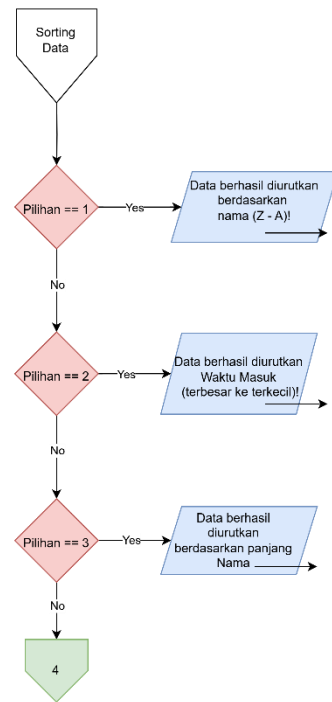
Sorting Data

Pilihan == 1

Yes

Data berhasil diurutkan berdasarkan nama (Z - A)!

No

Pilihan == 2

Yes

Data berhasil diurutkan Waktu Masuk (terbesar ke terkecil)!

No

Pilihan == 3

Yes

Data berhasil diurutkan berdasarkan panjang Nama

No

4